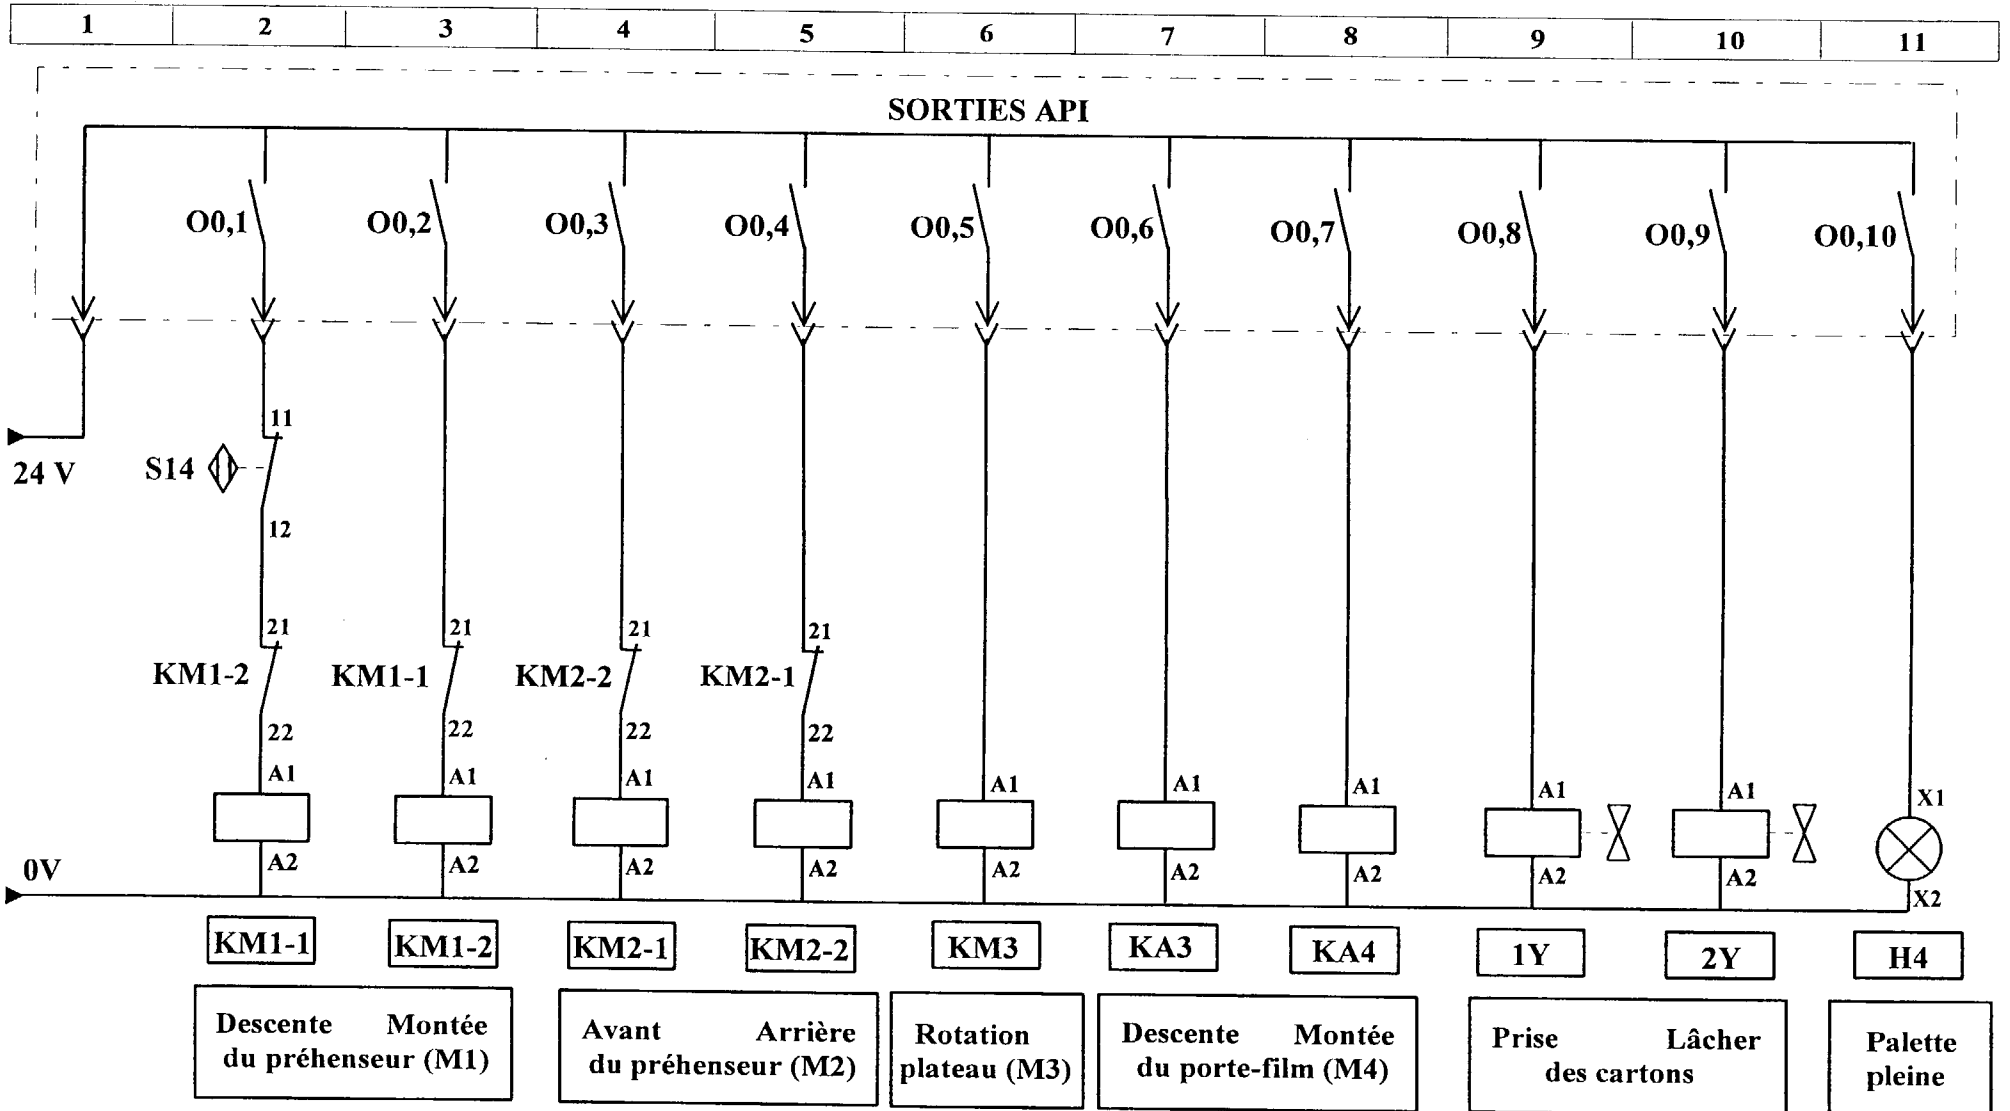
| 1 | 2 | 3 | 4 | 5 | 6 | 7 | 8 | 9 | 10 | 11 |
|---|---|---|---|---|---|---|---|---|---|---|

SORTIES API

O0,1 O0,2 O0,3 O0,4 O0,5 O0,6 O0,7 O0,8 O0,9 O0,10

24 V

S14

11

12

21 21 21 21

KM1-2 KM1-1 KM2-2 KM2-1

22 22 22 22

A1 A1 A1 A1 A1 A1 A1 A1 A1 X1

A2 A2 A2 A2 A2 A2 A2 A2 A2 X2

0V

KM1-1 KM1-2 KM2-1 KM2-2 KM3 KA3 KA4 1Y 2Y H4

Descente Montée du préhenseur (M1)

Avant Arrière du préhenseur (M2)

Rotation plateau (M3)

Descente Montée du porte-film (M4)

Prise Lâcher des cartons

Palette pleine